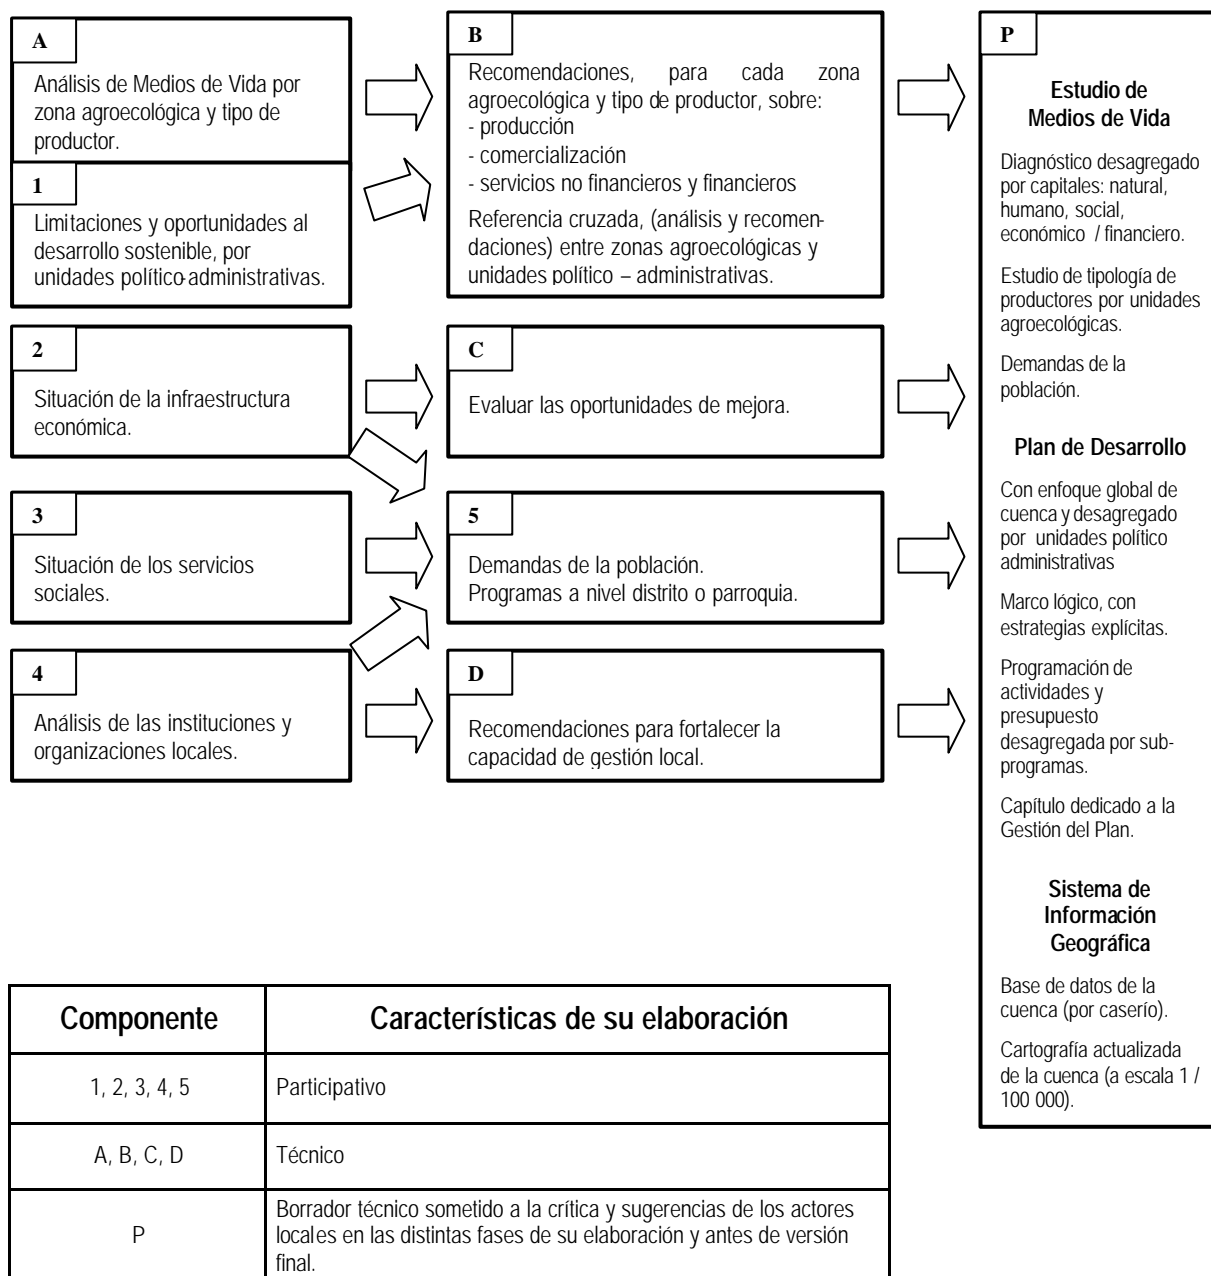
A

Análisis de Medios de Vida por zona agroecológica y tipo de productor.

1

Limitaciones y oportunidades al desarrollo sostenible, por unidades político-administrativas.

2

Situación de la infraestructura económica.

3

Situación de los servicios sociales.

4

Análisis de las instituciones y organizaciones locales.

B

Recomendaciones, para cada zona agroecológica y tipo de productor, sobre:
- producción
- comercialización
- servicios no financieros y financieros

Referencia cruzada, (análisis y recomendaciones) entre zonas agroecológicas y unidades político – administrativas.

C

Evaluar las oportunidades de mejora.

5

Demandas de la población.
Programas a nivel distrito o parroquia.

D

Recomendaciones para fortalecer la capacidad de gestión local.

P

Estudio de Medios de Vida

Diagnóstico desagregado por capitales: natural, humano, social, económico / financiero.

Estudio de tipología de productores por unidades agroecológicas.

Demandas de la población.

Plan de Desarrollo

Con enfoque global de cuenca y desagregado por unidades político administrativas

Marco lógico, con estrategias explícitas.

Programación de actividades y presupuesto desagregada por subprogramas.

Capítulo dedicado a la Gestión del Plan.

Sistema de Información Geográfica

Base de datos de la cuenca (por caserío).

Cartografía actualizada de la cuenca (a escala 1 / 100 000).

| Componente | Características de su elaboración |
|---|---|
| 1, 2, 3, 4, 5 | Participativo |
| A, B, C, D | Técnico |
| P | Borrador técnico sometido a la crítica y sugerencias de los actores locales en las distintas fases de su elaboración y antes de versión final. |